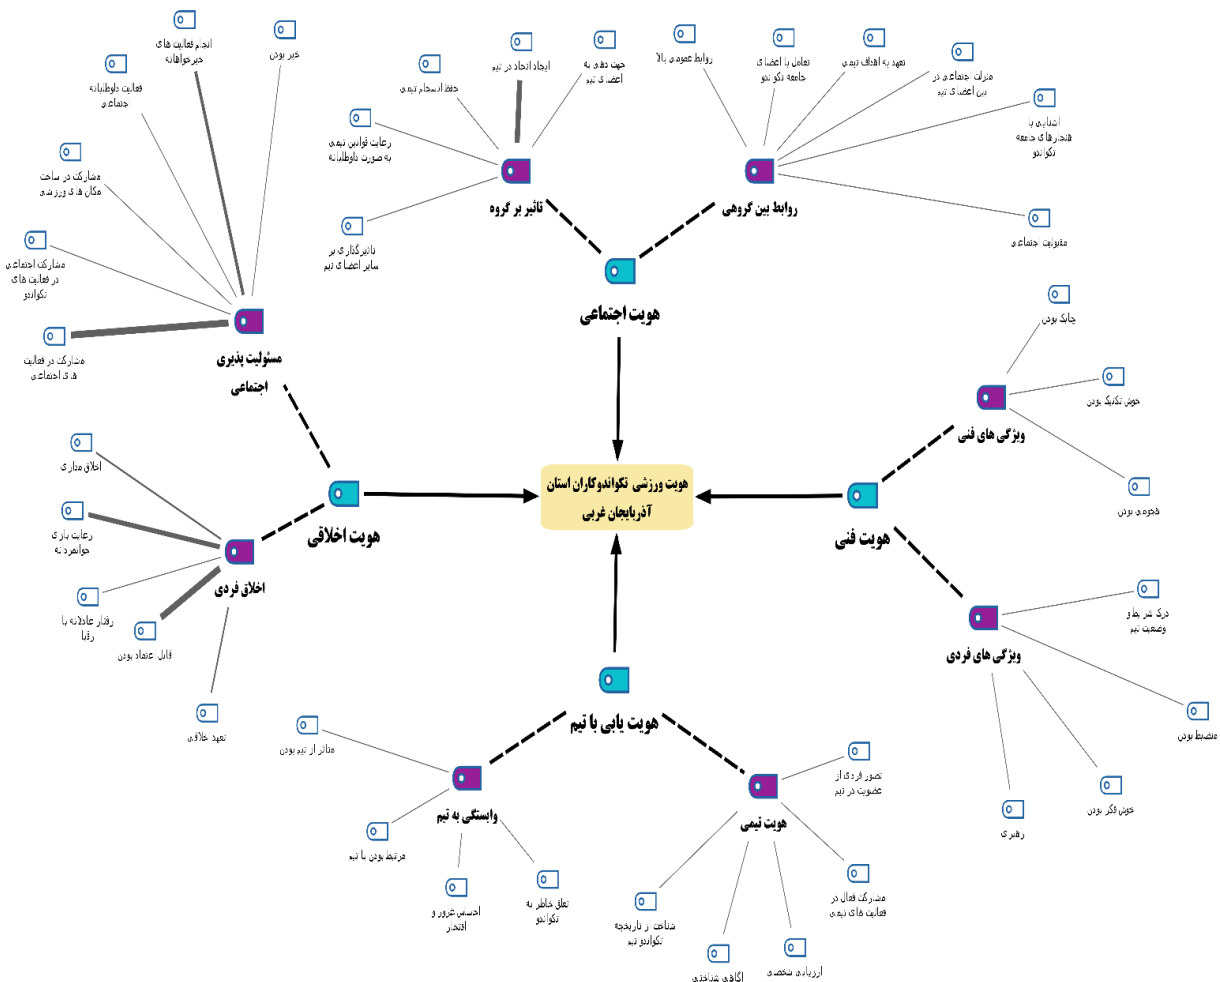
هویت ورزشی تکواندوکاران استان آذربایجان غربی

هویت اجتماعی

تاثیر بر گروه
حفظ انسجام تیمی
ایجاد اتحاد در تیم
جهت دهی به اعضای تیم
رعایت قوانین تیمی به صورت داوطلبانه
تاثیرگذاری بر سایر اعضای تیم

روابط بین گروهی
روابط عمومی بالا
تعامل با اعضای جامعه تکواندو
تعهد به اهداف تیمی
منزلت اجتماعی در بین اعضای تیم
آشنایی با هنجارهای جامعه تکواندو
مقبولیت اجتماعی

مسئولیت پذیری اجتماعی
انجام فعالیت های خیرخواهانه
خیر بودن
فعالیت داوطلبانه اجتماعی
مشارکت در ساخت مکان های ورزشی
مشارکت اجتماعی در فعالیت های تکواندو
مشارکت در فعالیت های اجتماعی

هویت اخلاقی

اخلاق فردی
اخلاق مداری
رعایت بازی جوانمردانه
رفتار عادلانه با رقبا
قابل اعتماد بودن
تعهد اخلاقی

هویت فنی

ویژگی های فنی
چابک بودن
خوش تکنیک بودن
قدرتی بودن

ویژگی های فردی
درک شرایط و وضعیت تیم
منضبط بودن
خوش فکر بودن
رهبری

هویت یابی با تیم

وابستگی به تیم
متاثر از تیم بودن
مرتبط بودن با تیم
احساس غرور و افتخار
تعلق خاطر به تکواندو

هویت تیمی
تصور فردی از عضویت در تیم
مشارکت فعال در فعالیت های تیمی
شناخت از تاریخچه تکواندو تیم
آگاهی شناختی
ارزیابی شخصی